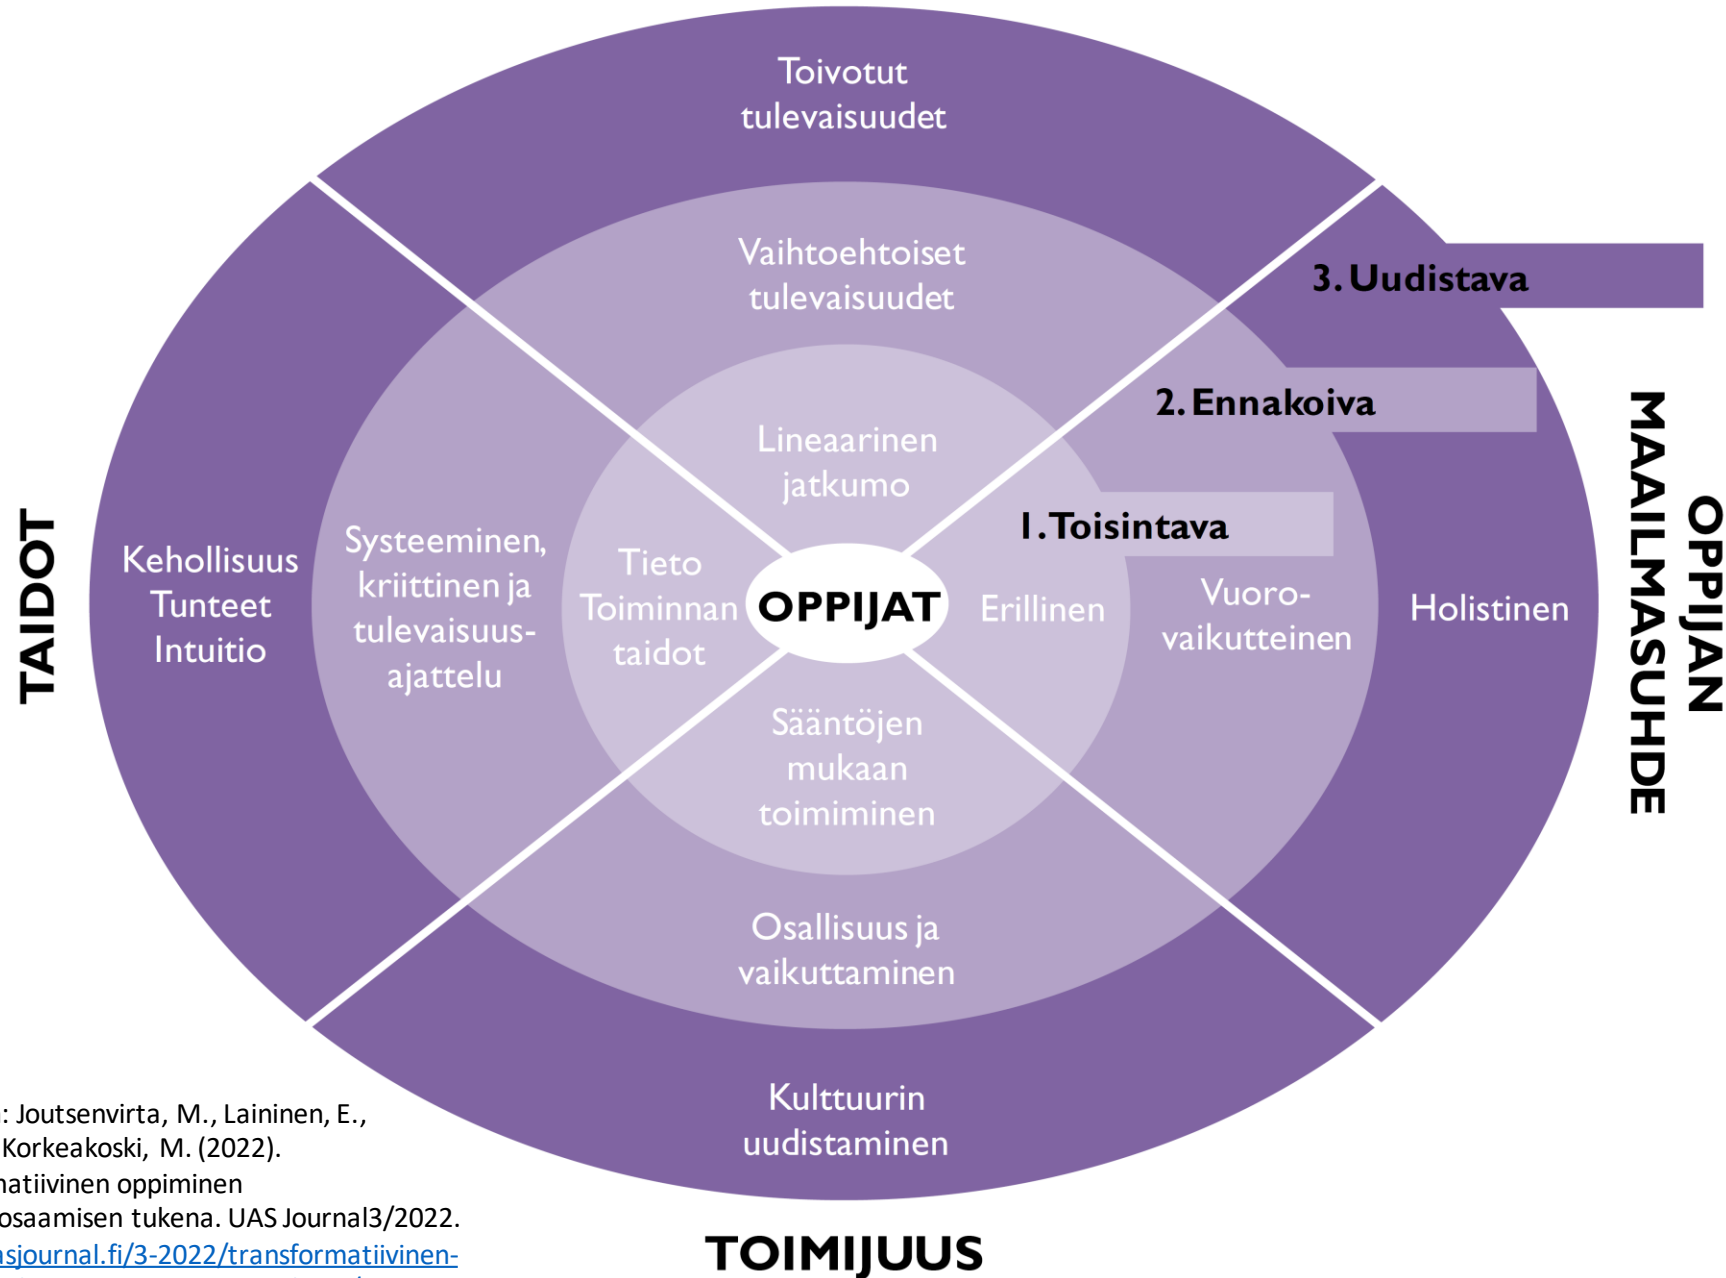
Toivotut tulevaisuudet

Vaihtoehtoiset tulevaisuudet

3. Uudistava

2. Ennakoiva

Lineaarinen jatkumo

1. Toisintava

TAIDOT

Kehollisuus Tunteet Intuitio

Systeeminen, kriittinen ja tulevaisuusajattelu

Tieto Toiminnan taidot

OPPIJAT

Erillinen

Vuorovaikutteinen

Holistinen

OPPIJAN MAAILMASUHDE

Sääntöjen mukaan toimiminen

Osallisuus ja vaikuttaminen

Kulttuurin uudistaminen

TOIMIJUUS

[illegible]: Joutsenvirta, M., Laininen, E., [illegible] Korkeakoski, M. (2022). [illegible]atiivinen oppiminen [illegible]osaamisen tukena. UAS Journal3/2022. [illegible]sjournal.fi/3-2022/transformatiivinen-